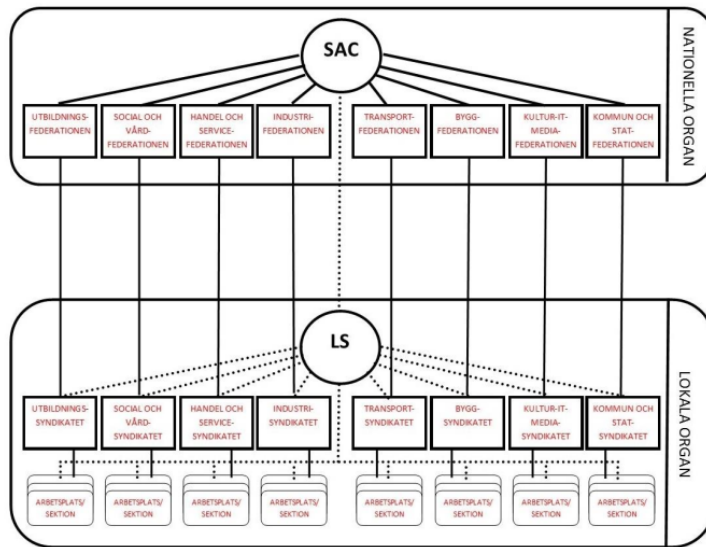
SAC

NATIONELLA ORGAN

UTBILDNINGSFEDERATIONEN

SOCIAL OCH VÅRDFEDERATIONEN

HANDEL OCH SERVICEFEDERATIONEN

INDUSTRIFEDERATIONEN

TRANSPORTFEDERATIONEN

BYGGFEDERATIONEN

KULTUR-IT-MEDIAFEDERATIONEN

KOMMUN OCH STATFEDERATIONEN

LS

LOKALA ORGAN

UTBILDNINGSSYNDIKATET

SOCIAL OCH VÅRDSYNDIKATET

HANDEL OCH SERVICESYNDIKATET

INDUSTRISYNDIKATET

TRANSPORTSYNDIKATET

BYGGSYNDIKATET

KULTUR-IT-MEDIASYNDIKATET

KOMMUN OCH STATSYNDIKATET

ARBETSPLATS/SEKTION

ARBETSPLATS/SEKTION

ARBETSPLATS/SEKTION

ARBETSPLATS/SEKTION

ARBETSPLATS/SEKTION

ARBETSPLATS/SEKTION

ARBETSPLATS/SEKTION

ARBETSPLATS/SEKTION